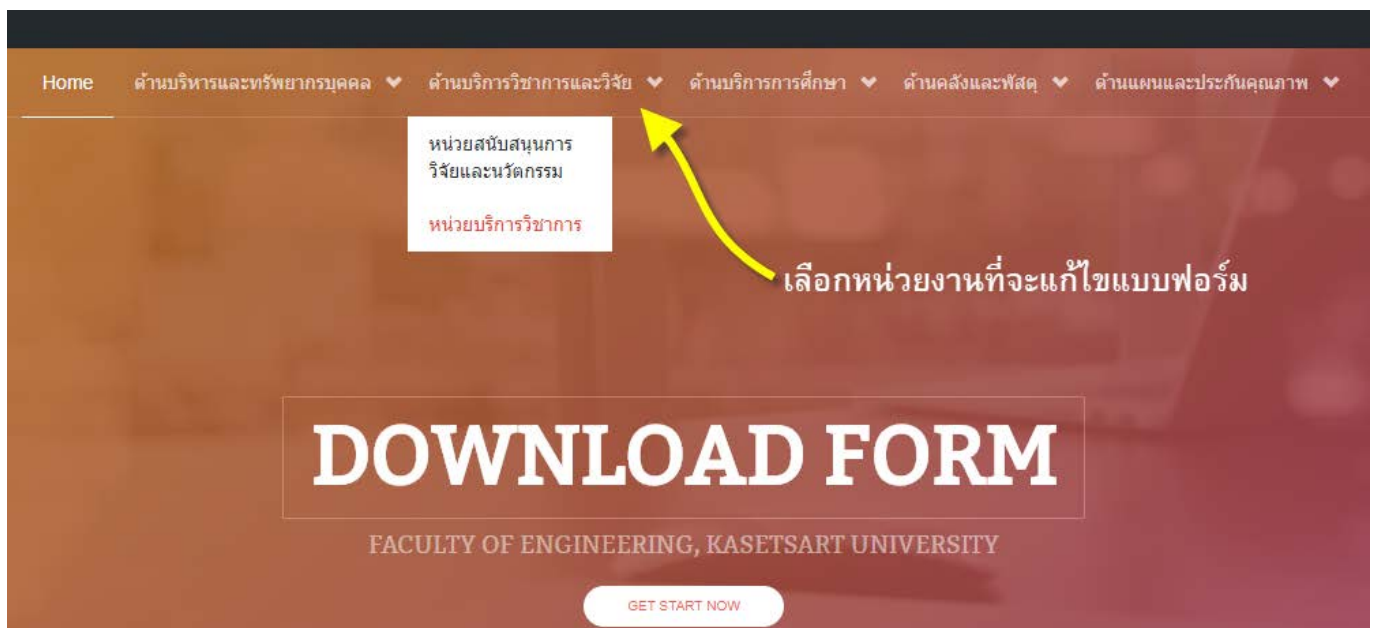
Home ด้านบริหารและทรัพยากรบุคคล ด้านบริการวิชาการและวิจัย ด้านบริการการศึกษา ด้านคลังและพัสดุ ด้านแผนและประกันคุณภาพ

หน่วยสนับสนุนการวิจัยและนวัตกรรม

หน่วยบริการวิชาการ

เลือกหน่วยงานที่จะแก้ไขแบบฟอร์ม

DOWNLOAD FORM

FACULTY OF ENGINEERING, KASETSART UNIVERSITY

GET START NOW